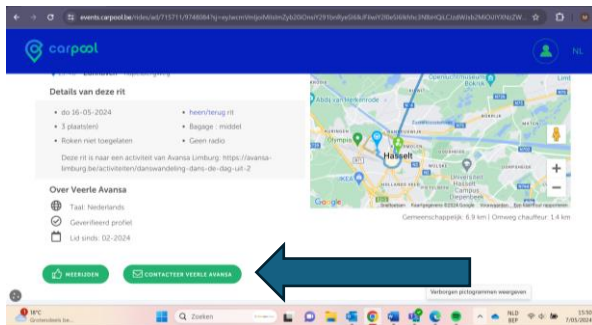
events.carpool.be/rides/ad/715711/9748084?q=eyJwcmVmIjoiMi...

carpool

NL

Details van deze rit

• do 16-05-2024
• heen/terug rit
• 3 plaats(en)
• Bagage : middel
• Roken niet toegelaten
• Geen radio

Deze rit is naar een activiteit van Avansa Limburg: https://avansa-limburg.be/activiteiten/danswandeling-dans-de-dag-uit-2

Over Veerle Avansa

Taal: Nederlands

Geverifieerd profiel

Lid sinds: 02-2024

MEERIJDEN

CONTACTEER VEERLE AVANSA

Abdij van Herkenrode

Hasselt

Google

Gemeenschappelijk: 6.9 km | Omweg chauffeur: 1.4 km

Verborgen pictogrammen weergeven

18°C

Zoeken

NLD BEP

15:30 7/05/2024